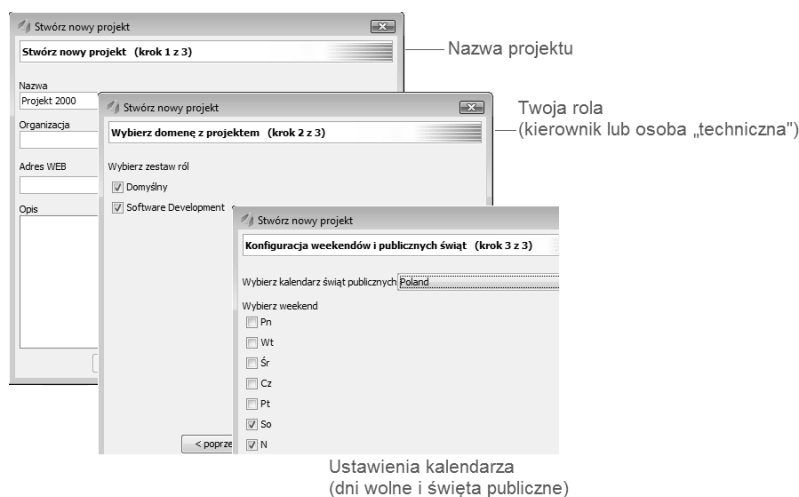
Stwórz nowy projekt

Stwórz nowy projekt (krok 1 z 3)

Nazwa projektu

Nazwa

Projekt 2000

Organizacja

Adres WEB

Opis

Stwórz nowy projekt

Wybierz domenę z projektem (krok 2 z 3)

Twoja rola (kierownik lub osoba „techniczna")

Wybierz zestaw ról

Domyślny

Software Development

< poprze

Stwórz nowy projekt

Konfiguracja weekendów i publicznych świąt (krok 3 z 3)

Wybierz kalendarz świąt publicznych Poland

Wybierz weekend

Pn

Wt

Śr

Cz

Pt

So

N

Ustawienia kalendarza (dni wolne i święta publiczne)